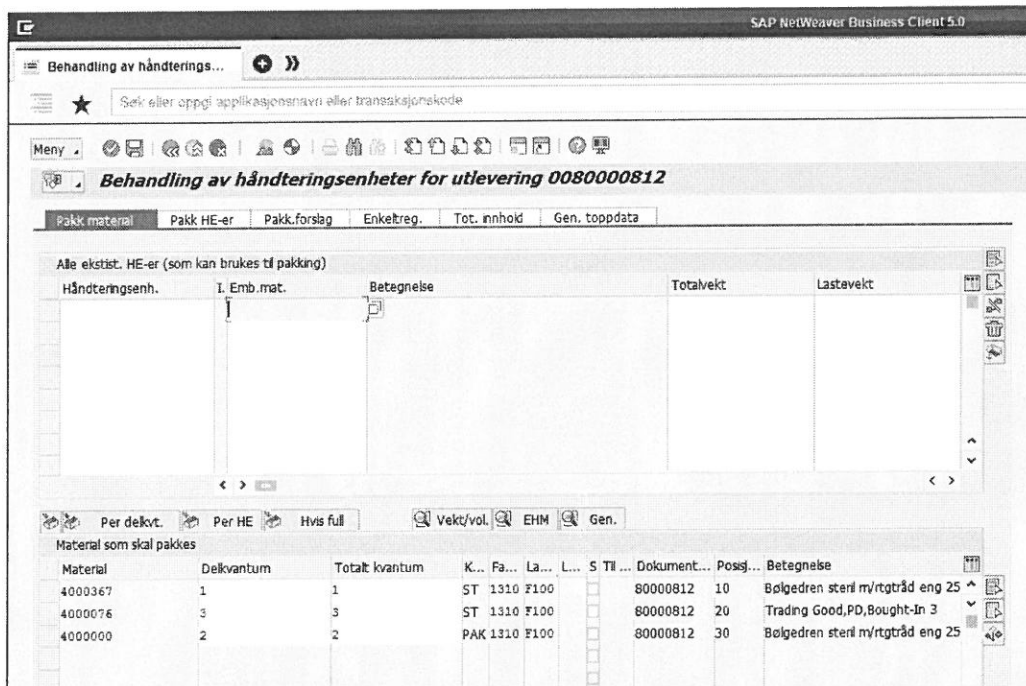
SAP NetWeaver Business Client 5.0

Behandling av håndterings...

Søk eller oppgi applikasjonsnavn eller transaksjonskode

Meny

Behandling av håndteringsenheter for utlevering 0080000812

Pakk material | Pakk HE-er | Pakk.forslag | Enkeltreg. | Tot. innhold | Gen. toppdata

Alle ekstist. HE-er (som kan brukes til pakking)

| Håndteringsenh. | I. Emb.mat. | Betegnelse | Totalvekt | Lastevekt |
|---|---|---|---|---|
| | | | | |

Per delkvt. | Per HE | Hvis full | Vekt/vol. | EHM | Gen.

Material som skal pakkes

| Material | Delkvantum | Totalt kvantum | K... | Fa... | La... | L... | S | Til ... | Dokument... | Posisj... | Betegnelse |
|---|---|---|---|---|---|---|---|---|---|---|---|
| 4000367 | 1 | 1 | ST | 1310 | F100 | | | | 80000812 | 10 | Bølgedren steril m/rtgtråd eng 25 |
| 4000076 | 3 | 3 | ST | 1310 | F100 | | | | 80000812 | 20 | Trading Good,PD,Bought-In 3 |
| 4000000 | 2 | 2 | PAK | 1310 | F100 | | | | 80000812 | 30 | Bølgedren steril m/rtgtråd eng 25 |